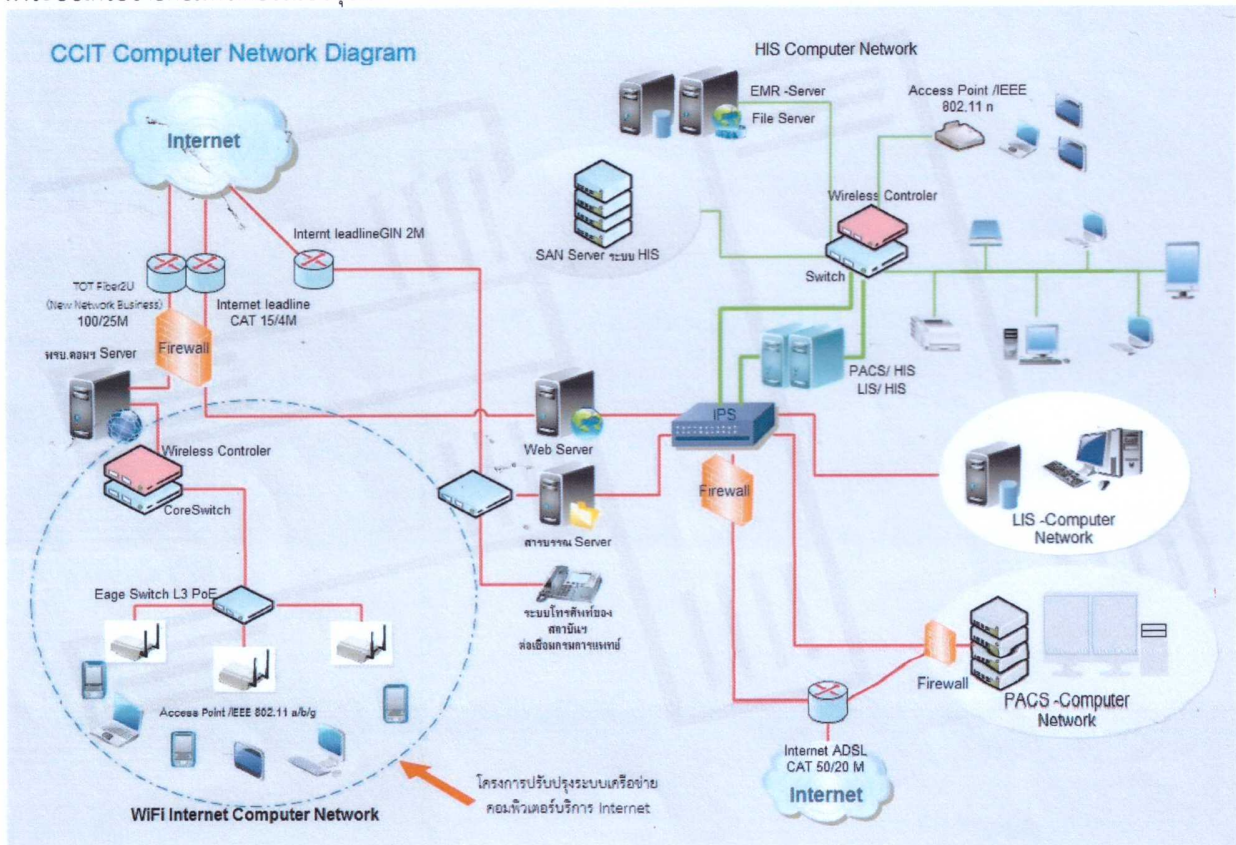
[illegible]

CCIT Computer Network Diagram

HIS Computer Network

Internet

EMR -Server

File Server

Access Point /IEEE 802.11 n

Wireless Controler

SAN Server ระบบ HIS

Switch

Internt leadlineGIN 2M

TOT Fiber2U (New Network Business) 100/25M

Internet leadline CAT 15/4M

Firewall

พรบ.คอมฯ Server

PACS/ HIS
LIS/ HIS

Web Server

IPS

Wireless Controler

CoreSwitch

Firewall

สารบรรณ Server

LIS -Computer Network

Eage Switch L3 PoE

ระบบโทรศัพท์ของสถาบันฯ ต่อเชื่อมกรมการแพทย์

Firewall

PACS -Computer Network

Access Point /IEEE 802.11 a/b/g

Internet ADSL CAT 50/20 M

Internet

โครงการปรับปรุงระบบเครือข่ายคอมพิวเตอร์บริการ Internet

WiFi Internet Computer Network